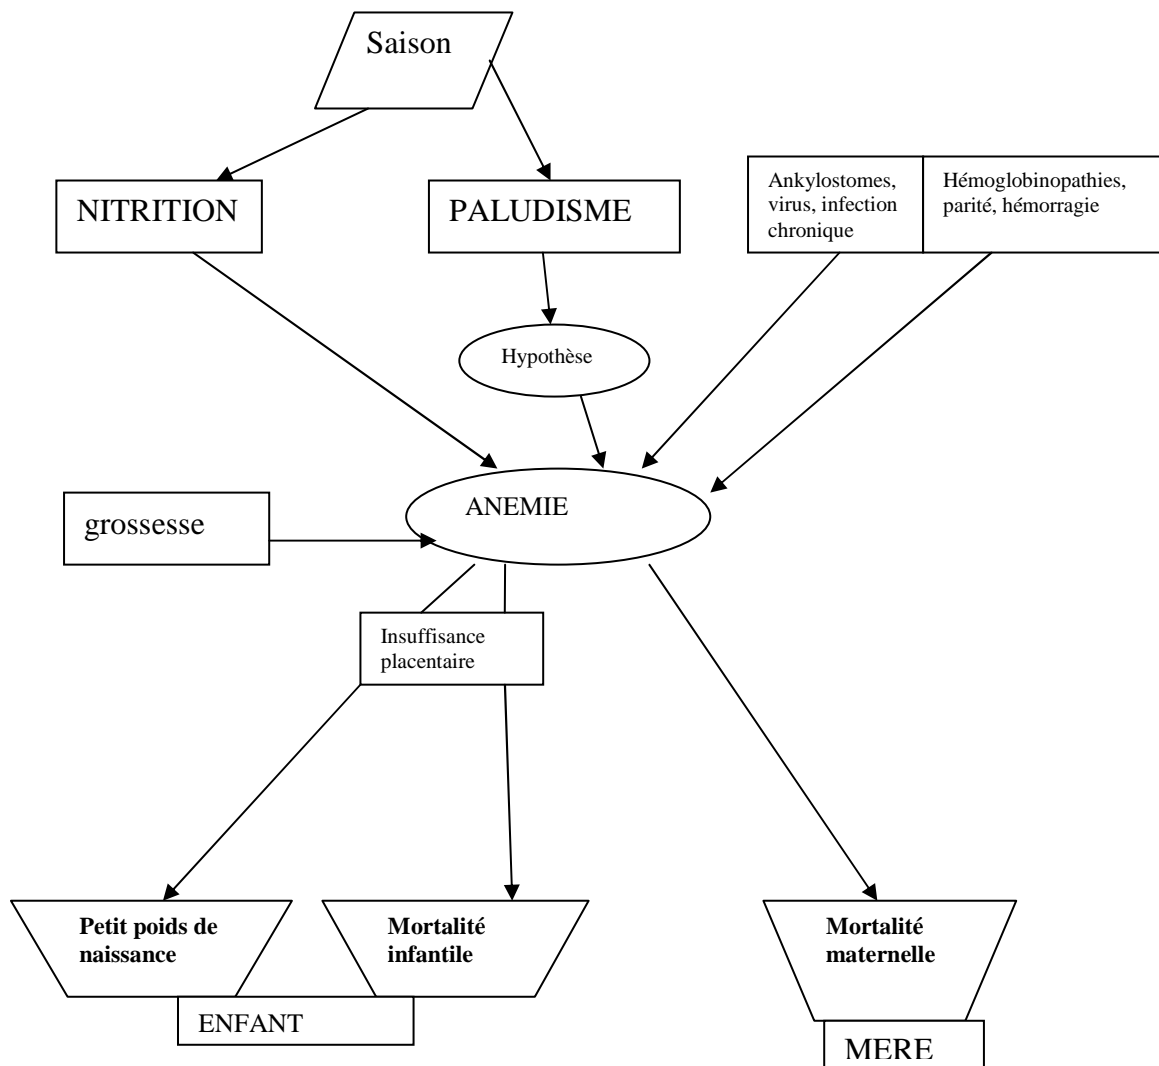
Saison

NITRITION

PALUDISME

Ankylostomes, virus, infection chronique

Hémoglobinopathies, parité, hémorragie

Hypothèse

grossesse

ANEMIE

Insuffisance placentaire

**Petit poids de naissance**

**Mortalité infantile**

**Mortalité maternelle**

ENFANT

MERE